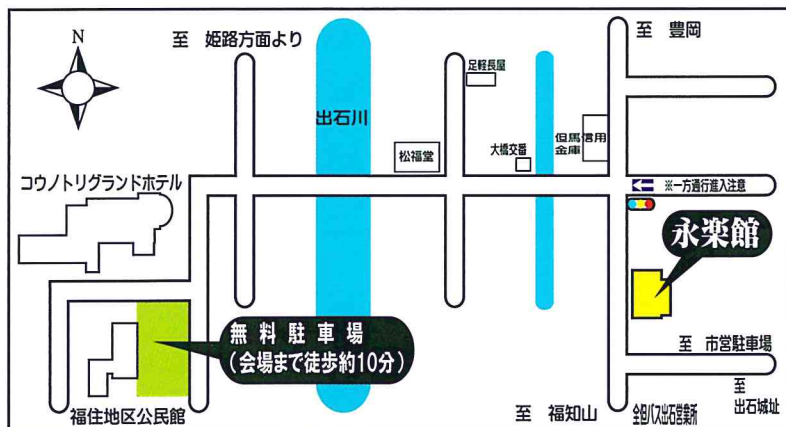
N

至　姫路方面より

至　豊岡

足軽長屋

出石川

松福堂

大橋交番

但馬信用金庫

コウノトリグランドホテル

※一方通行進入注意

永楽館

無料駐車場
(会場まで徒歩約10分)

至　市営駐車場

至
出石城址

福住地区公民館

至　福知山

全但バス出石営業所